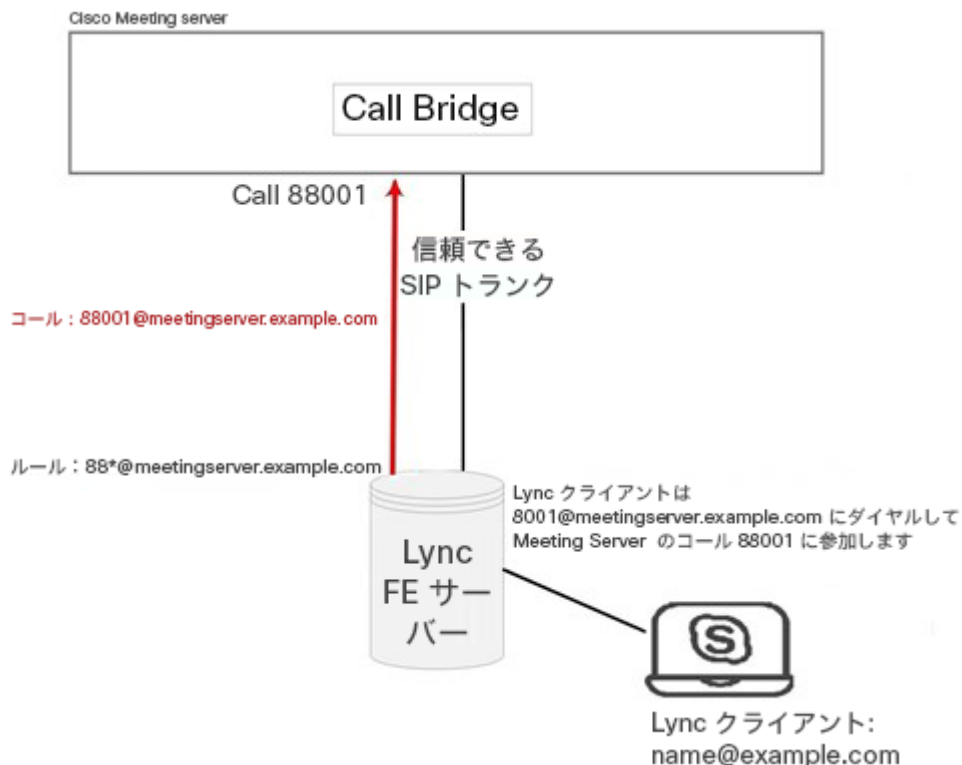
Cisco Meeting server

Call Bridge

Call 88001

信頼できる SIP トランク

コール：88001@meetingserver.example.com

ルール：88*@meetingserver.example.com

Lync クライアントは 8001@meetingserver.example.com にダイヤルして Meeting Server のコール 88001 に参加します

Lync FE サーバー

Lync クライアント: name@example.com